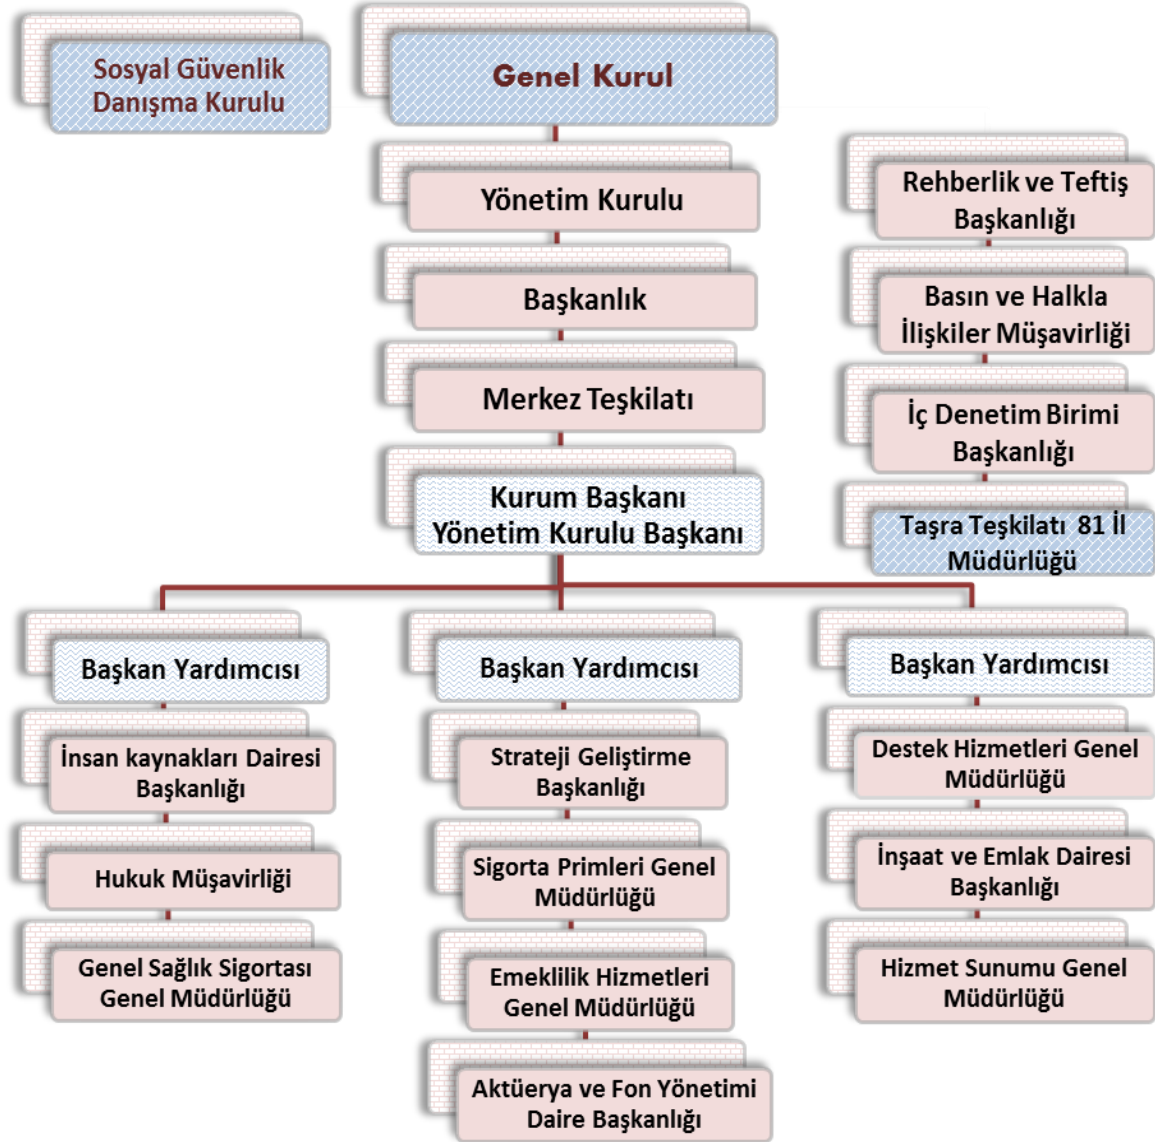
Sosyal Güvenlik Danışma Kurulu

Genel Kurul

Yönetim Kurulu

Başkanlık

Merkez Teşkilatı

Kurum Başkanı Yönetim Kurulu Başkanı

Rehberlik ve Teftiş Başkanlığı

Basın ve Halkla İlişkiler Müşavirliği

İç Denetim Birimi Başkanlığı

Taşra Teşkilatı 81 İl Müdürlüğü

Başkan Yardımcısı

İnsan kaynakları Dairesi Başkanlığı

Hukuk Müşavirliği

Genel Sağlık Sigortası Genel Müdürlüğü

Başkan Yardımcısı

Strateji Geliştirme Başkanlığı

Sigorta Primleri Genel Müdürlüğü

Emeklilik Hizmetleri Genel Müdürlüğü

Aktüerya ve Fon Yönetimi Daire Başkanlığı

Başkan Yardımcısı

Destek Hizmetleri Genel Müdürlüğü

İnşaat ve Emlak Dairesi Başkanlığı

Hizmet Sunumu Genel Müdürlüğü